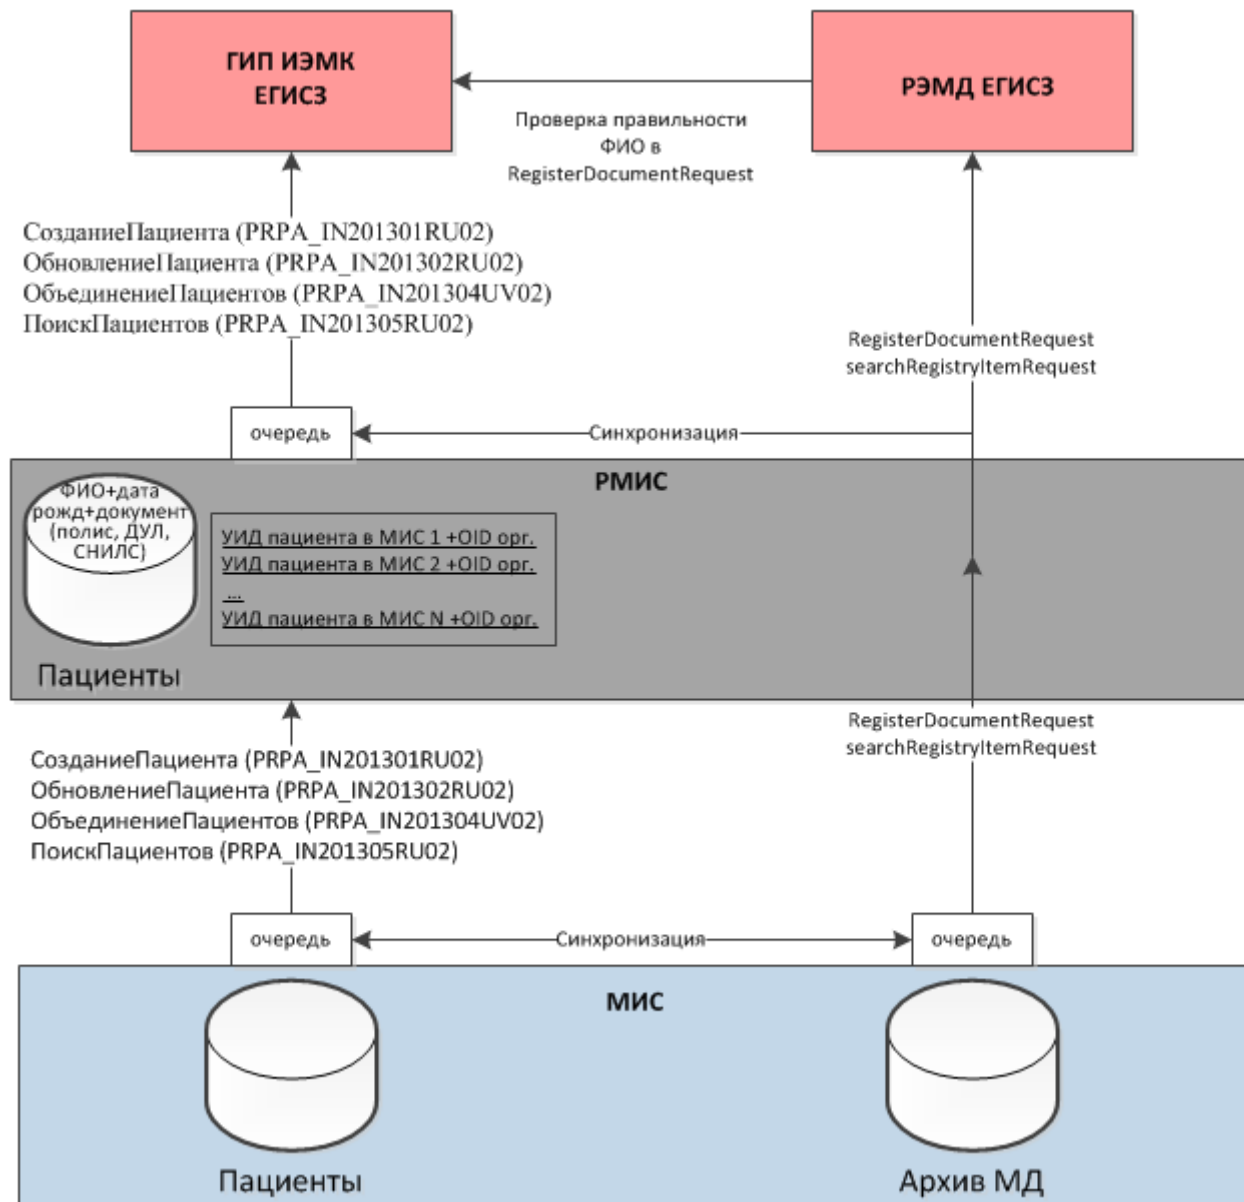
ГИП ИЭМК ЕГИСЗ

РЭМД ЕГИСЗ

Проверка правильности ФИО в RegisterDocumentRequest

СозданиеПациента (PRPA_IN201301RU02)
ОбновлениеПациента (PRPA_IN201302RU02)
ОбъединениеПациентов (PRPA_IN201304UV02)
ПоискПациентов (PRPA_IN201305RU02)

RegisterDocumentRequest
searchRegistryItemRequest

очередь

Синхронизация

РМИС

ФИО+дата рожд+документ (полис, ДУЛ, СНИЛС)

УИД пациента в МИС 1 +OID орг.
УИД пациента в МИС 2 +OID орг.
...
УИД пациента в МИС N +OID орг.

Пациенты

RegisterDocumentRequest
searchRegistryItemRequest

СозданиеПациента (PRPA_IN201301RU02)
ОбновлениеПациента (PRPA_IN201302RU02)
ОбъединениеПациентов (PRPA_IN201304UV02)
ПоискПациентов (PRPA_IN201305RU02)

очередь

Синхронизация

очередь

МИС

Пациенты

Архив МД